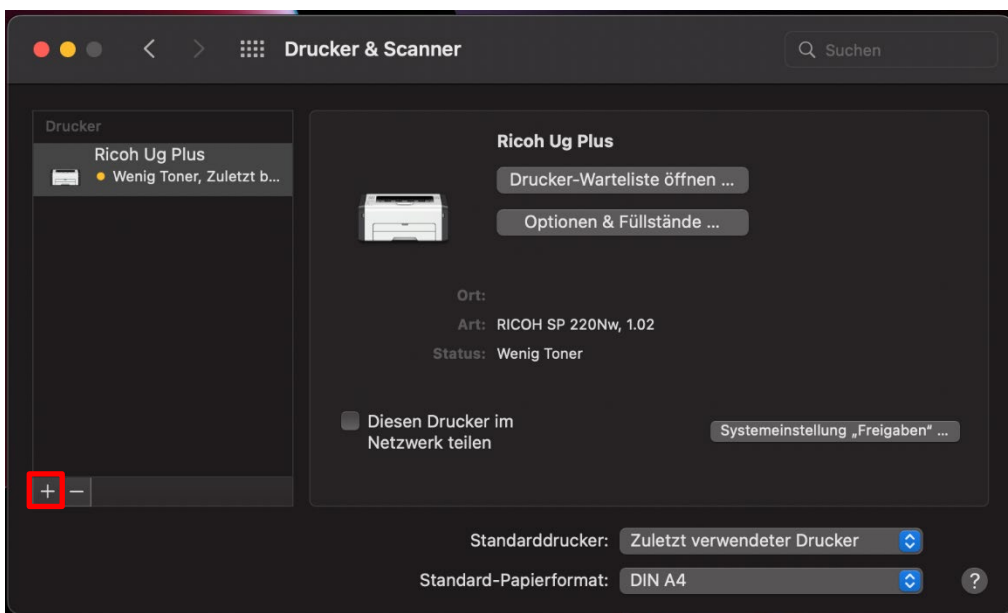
Drucker & Scanner

Suchen

Drucker

Ricoh Ug Plus

Wenig Toner, Zuletzt b...

Ricoh Ug Plus

Drucker-Warteliste öffnen ...

Optionen & Füllstände ...

Ort:

Art: RICOH SP 220Nw, 1.02

Status: Wenig Toner

Diesen Drucker im Netzwerk teilen

Systemeinstellung „Freigaben" ...

+ −

Standarddrucker: Zuletzt verwendeter Drucker

Standard-Papierformat: DIN A4

?